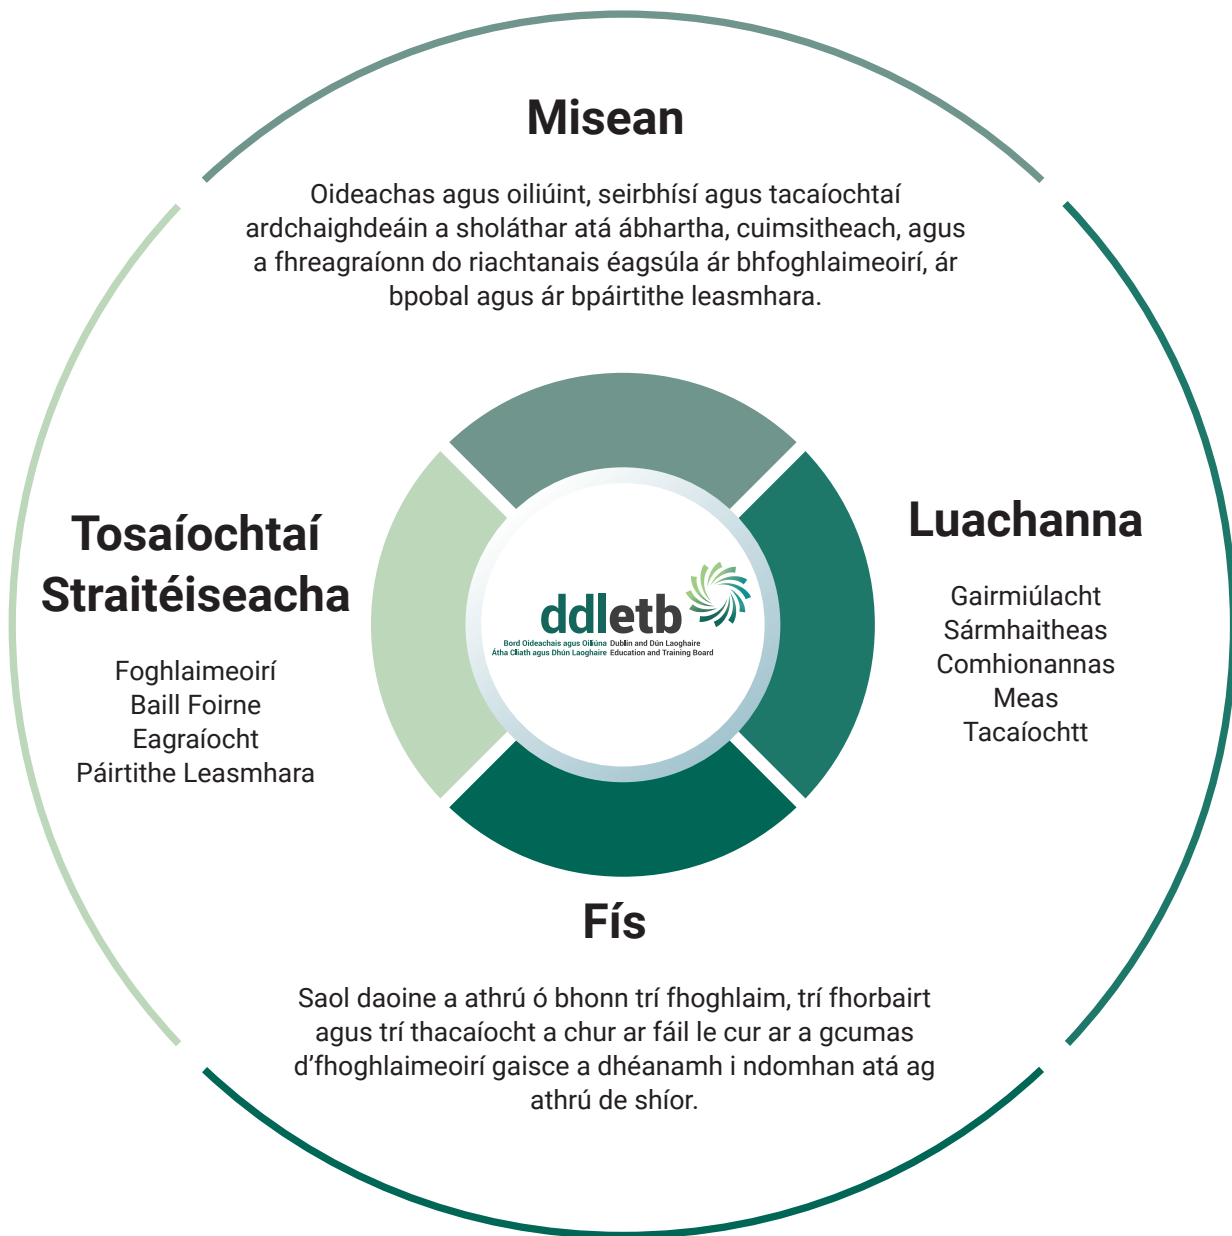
Misean

Oideachas agus oiliúint, seirbhísí agus tacaíochtaí ardchaighdeáin a sholáthar atá ábhartha, cuimsitheach, agus a fhreagraíonn do riachtanais éagsúla ár bhfoghlaimeoirí, ár bpobal agus ár bpáirtithe leasmhara.

ddletb
Bord Oideachais agus Oiliúna Átha Cliath agus Dhún Laoghaire
Dublin and Dún Laoghaire Education and Training Board

Tosaíochtaí Straitéiseacha

Foghlaimeoirí
Baill Foirne
Eagraíocht
Páirtithe Leasmhara

Luachanna

Gairmiúlacht
Sármhaitheas
Comhionannas
Meas
Tacaíochtt

Fís

Saol daoine a athrú ó bhonn trí fhoghlaim, trí fhorbairt agus trí thacaíocht a chur ar fáil le cur ar a gcumas d'fhoghlaimeoirí gaisce a dhéanamh i ndomhan atá ag athrú de shíor.